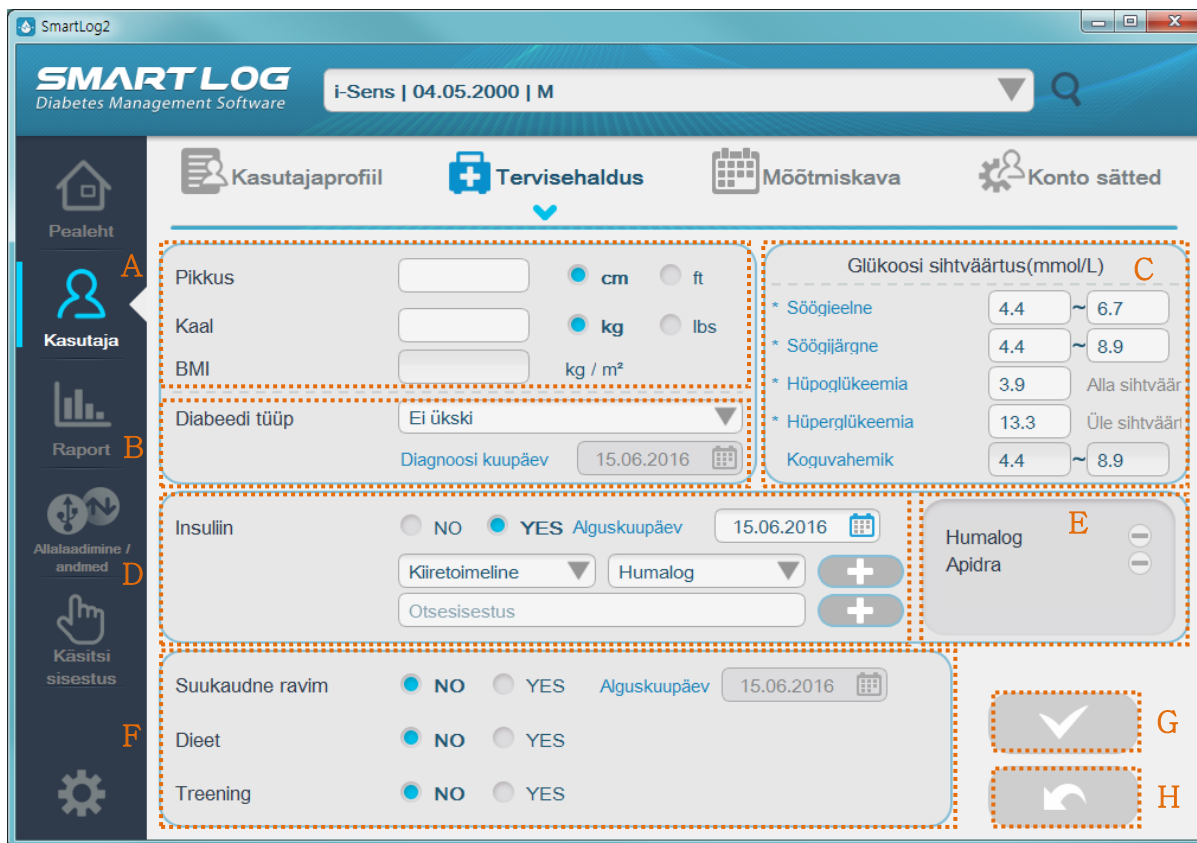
SmartLog2

SMART LOG
Diabetes Management Software

i-Sens | 04.05.2000 | M

Pealeht

A

Kasutaja

Raport B

Allalaadimine / andmed D

Käsitsi sisestus

F

Kasutajaprofiil

Tervisehaldus

Mõõtmiskava

Konto sätted

Pikkus cm ft

Kaal kg lbs

BMI kg / m²

Diabeedi tüüp Ei ükski

Diagnoosi kuupäev 15.06.2016

Glükoosi sihtväärtus(mmol/L) C

* Söögieelne 4.4 ~ 6.7

* Söögijärgne 4.4 ~ 8.9

* Hüpoglükeemia 3.9 Alla sihtväär

* Hüperglükeemia 13.3 Üle sihtväär

Koguvahemik 4.4 ~ 8.9

Insuliin NO YES Alguskuupäev 15.06.2016

Kiiretoimeline Humalog

Otsesisestus

E

Humalog

Apidra

Suukaudne ravim NO YES Alguskuupäev 15.06.2016

Dieet NO YES

Treening NO YES

G

H